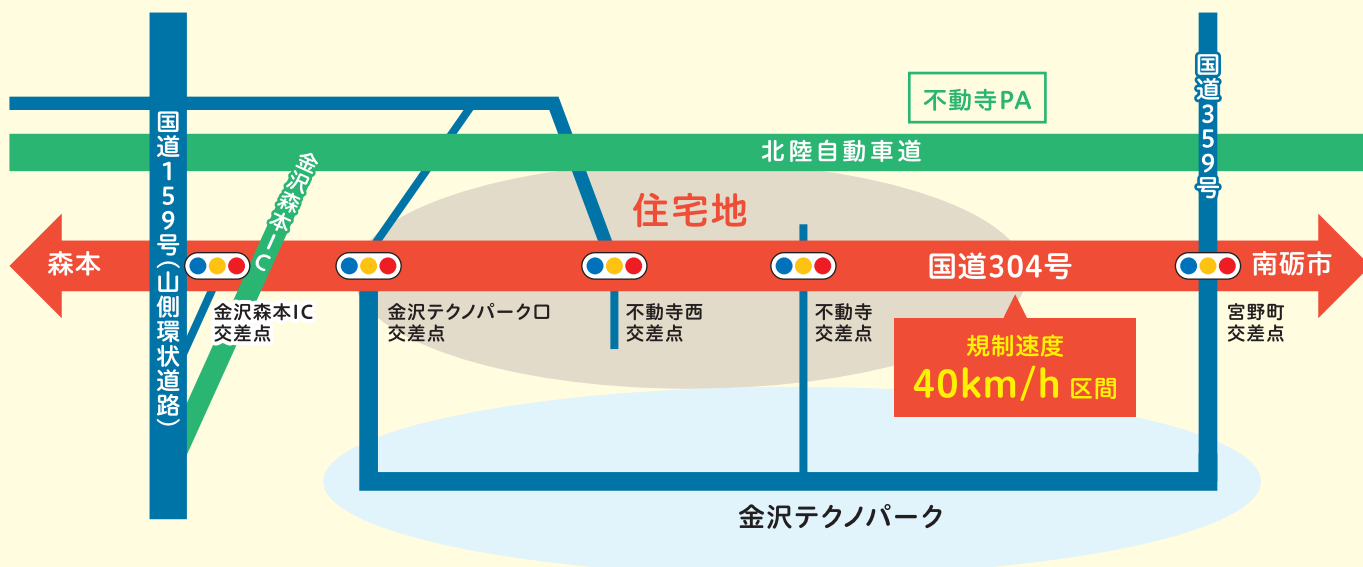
国道159号(山側環状道路)

金沢森本IC

不動寺PA

北陸自動車道

国道359号

住宅地

森本

国道304号

南砺市

金沢森本IC
交差点

金沢テクノパーク口
交差点

不動寺西
交差点

不動寺
交差点

宮野町
交差点

規制速度
40km/h 区間

金沢テクノパーク